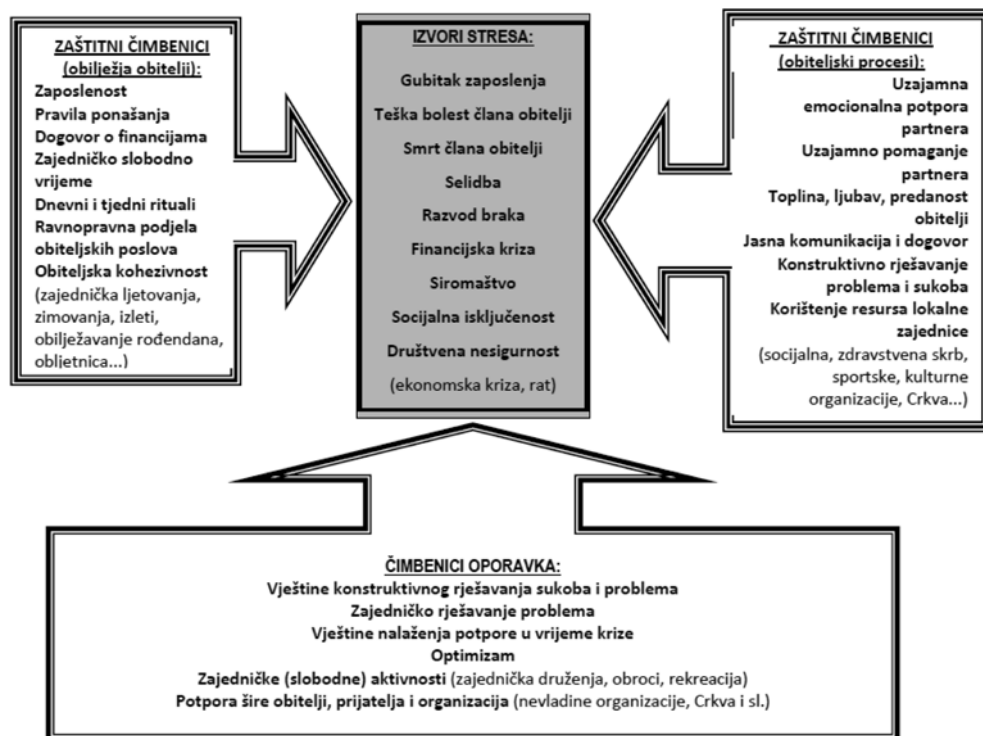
ZAŠTITNI ČIMBENICI (obilježja obitelji):
Zaposlenost
Pravila ponašanja
Dogovor o financijama
Zajedničko slobodno vrijeme
Dnevni i tjedni rituali
Ravnopravna podjela obiteljskih poslova
Obiteljska kohezivnost
(zajednička ljetovanja, zimovanja, izleti, obilježavanje rođendana, obljetnica...)

IZVORI STRESA:
Gubitak zaposlenja
Teška bolest člana obitelji
Smrt člana obitelji
Selidba
Razvod braka
Financijska kriza
Siromaštvo
Socijalna isključenost
Društvena nesigurnost
(ekonomska kriza, rat)

ZAŠTITNI ČIMBENICI (obiteljski procesi):
Uzajamna emocionalna potpora partnera
Uzajamno pomaganje partnera
Toplina, ljubav, predanost obitelji
Jasna komunikacija i dogovor
Konstruktivno rješavanje problema i sukoba
Korištenje resursa lokalne zajednice
(socijalna, zdravstvena skrb, sportske, kulturne organizacije, Crkva...)

ČIMBENICI OPORAVKA:
Vještine konstruktivnog rješavanja sukoba i problema
Zajedničko rješavanje problema
Vještine nalaženja potpore u vrijeme krize
Optimizam
Zajedničke (slobodne) aktivnosti (zajednička druženja, obroci, rekreacija)
Potpora šire obitelji, prijatelja i organizacija (nevladine organizacije, Crkva i sl.)